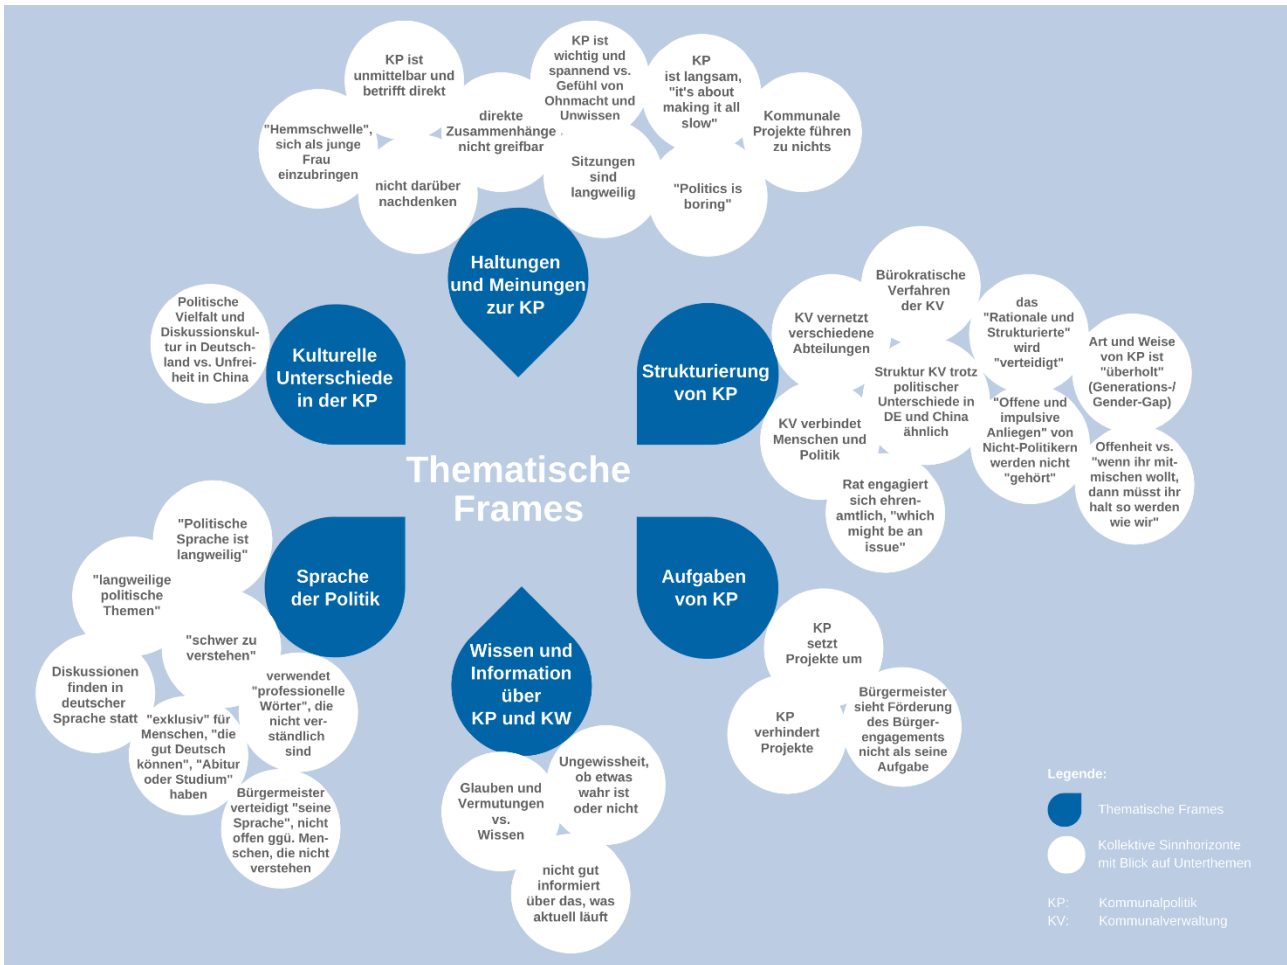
Thematische Frames

Haltungen und Meinungen zur KP

KP ist unmittelbar und betrifft direkt

"Hemmschwelle", sich als junge Frau einzubringen

nicht darüber nachdenken

direkte Zusammenhänge nicht greifbar

KP ist wichtig und spannend vs. Gefühl von Ohnmacht und Unwissen

Sitzungen sind langweilig

KP ist langsam, "it's about making it all slow"

"Politics is boring"

Kommunale Projekte führen zu nichts

Kulturelle Unterschiede in der KP

Politische Vielfalt und Diskussionskultur in Deutschland vs. Unfreiheit in China

Strukturierung von KP

Bürokratische Verfahren der KV

KV vernetzt verschiedene Abteilungen

das "Rationale und Strukturierte" wird "verteidigt"

Art und Weise von KP ist "überholt" (Generations-/ Gender-Gap)

Struktur KV trotz politischer Unterschiede in DE und China ähnlich

KV verbindet Menschen und Politik

"Offene und impulsive Anliegen" von Nicht-Politikern werden nicht "gehört"

Offenheit vs. "wenn ihr mitmischen wollt, dann müsst ihr halt so werden wie wir"

Rat engagiert sich ehrenamtlich, "which might be an issue"

Sprache der Politik

"Politische Sprache ist langweilig"

"langweilige politische Themen"

"schwer zu verstehen"

Diskussionen finden in deutscher Sprache statt

verwendet "professionelle Wörter", die nicht verständlich sind

"exklusiv" für Menschen, "die gut Deutsch können", "Abitur oder Studium" haben

Bürgermeister verteidigt "seine Sprache", nicht offen ggü. Menschen, die nicht verstehen

Wissen und Information über KP und KW

Glauben und Vermutungen vs. Wissen

Ungewissheit, ob etwas wahr ist oder nicht

nicht gut informiert über das, was aktuell läuft

Aufgaben von KP

KP setzt Projekte um

KP verhindert Projekte

Bürgermeister sieht Förderung des Bürgerengagements nicht als seine Aufgabe

Legende:
Thematische Frames
Kollektive Sinnhorizonte mit Blick auf Unterthemen
KP: Kommunalpolitik
KV: Kommunalverwaltung